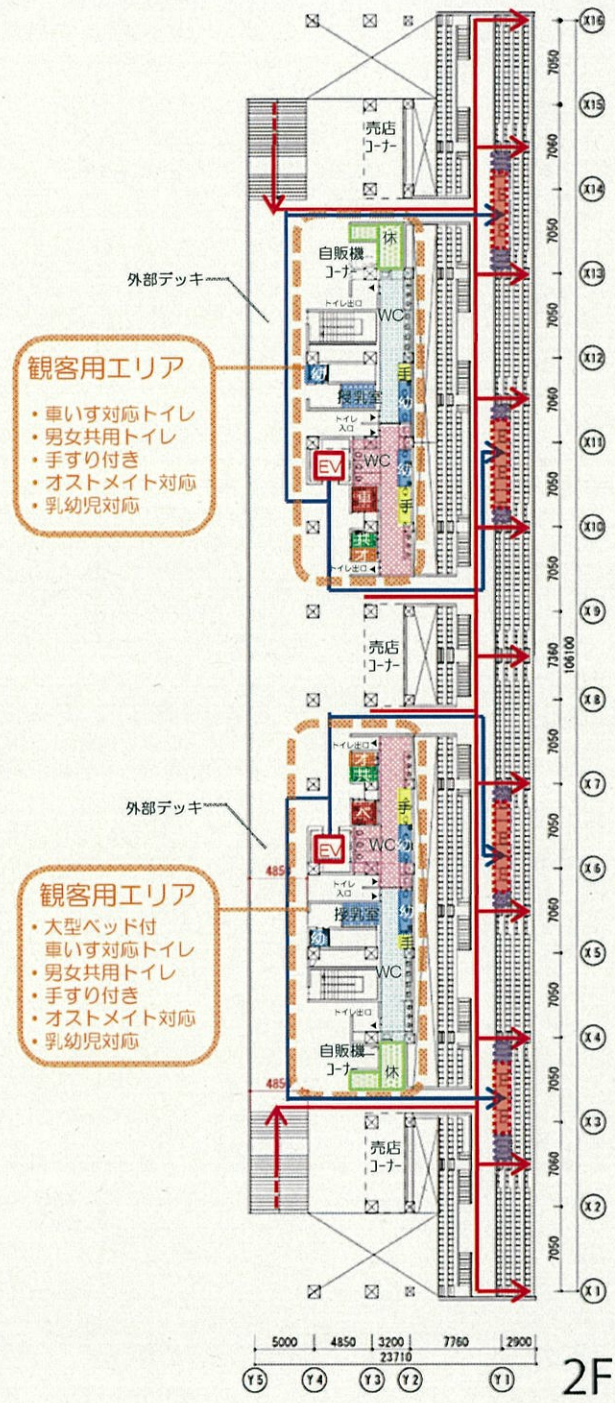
X16
7050
X15
7060
X14
7050
X13
7050
X12
7060
X11
7050
X10
7050
X9
7360
106100
X8
7050
X7
7050
X6
7060
X5
7050
X4
7050
X3
7060
X2
7050
X1

売店コーナー
自販機コーナー
休
トイレ出口
WC
手
幼
授乳室
トイレ入口
WC
EV
車
共
オ
トイレ出口

外部デッキ

観客用エリア
・車いす対応トイレ
・男女共用トイレ
・手すり付き
・オストメイト対応
・乳幼児対応

売店コーナー
トイレ出口
オ
共
大
手
幼
EV
WC
485
トイレ入口
授乳室
幼
手
WC
トイレ出口
自販機コーナー
休
485
売店コーナー

外部デッキ

観客用エリア
・大型ベッド付車いす対応トイレ
・男女共用トイレ
・手すり付き
・オストメイト対応
・乳幼児対応

5000 | 4850 | 3200 | 7760 | 2900
23710
Y5 Y4 Y3 Y2 Y1

2F